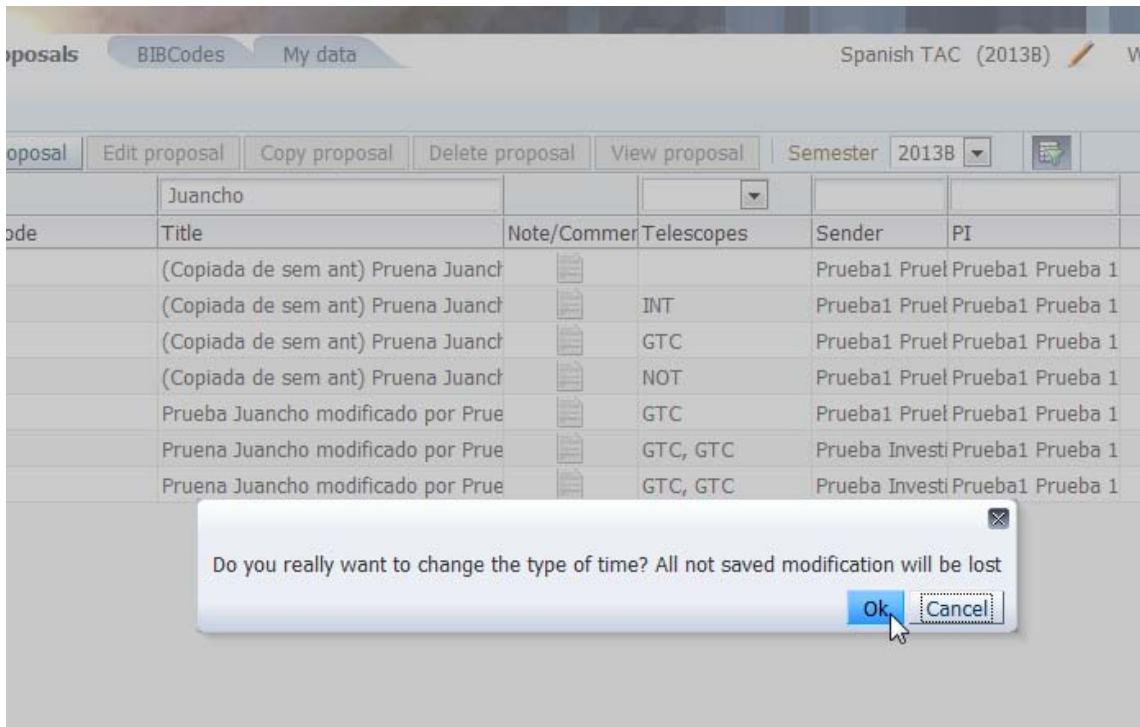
oposals BIBCodes My data Spanish TAC (2013B) W

oposal | Edit proposal | Copy proposal | Delete proposal | View proposal | Semester 2013B

| ode | Title | Note/Commer | Telescopes | Sender | PI |
|---|---|---|---|---|---|
| | Juancho | | | | |
| | (Copiada de sem ant) Pruena Juanct | | | Prueba1 Pruel | Prueba1 Prueba 1 |
| | (Copiada de sem ant) Pruena Juanct | | INT | Prueba1 Pruel | Prueba1 Prueba 1 |
| | (Copiada de sem ant) Pruena Juanct | | GTC | Prueba1 Pruel | Prueba1 Prueba 1 |
| | (Copiada de sem ant) Pruena Juanct | | NOT | Prueba1 Pruel | Prueba1 Prueba 1 |
| | Prueba Juancho modificado por Prue | | GTC | Prueba1 Pruel | Prueba1 Prueba 1 |
| | Pruena Juancho modificado por Prue | | GTC, GTC | Prueba Investi | Prueba1 Prueba 1 |
| | Pruena Juancho modificado por Prue | | GTC, GTC | Prueba Investi | Prueba1 Prueba 1 |

Do you really want to change the type of time? All not saved modification will be lost

Ok Cancel